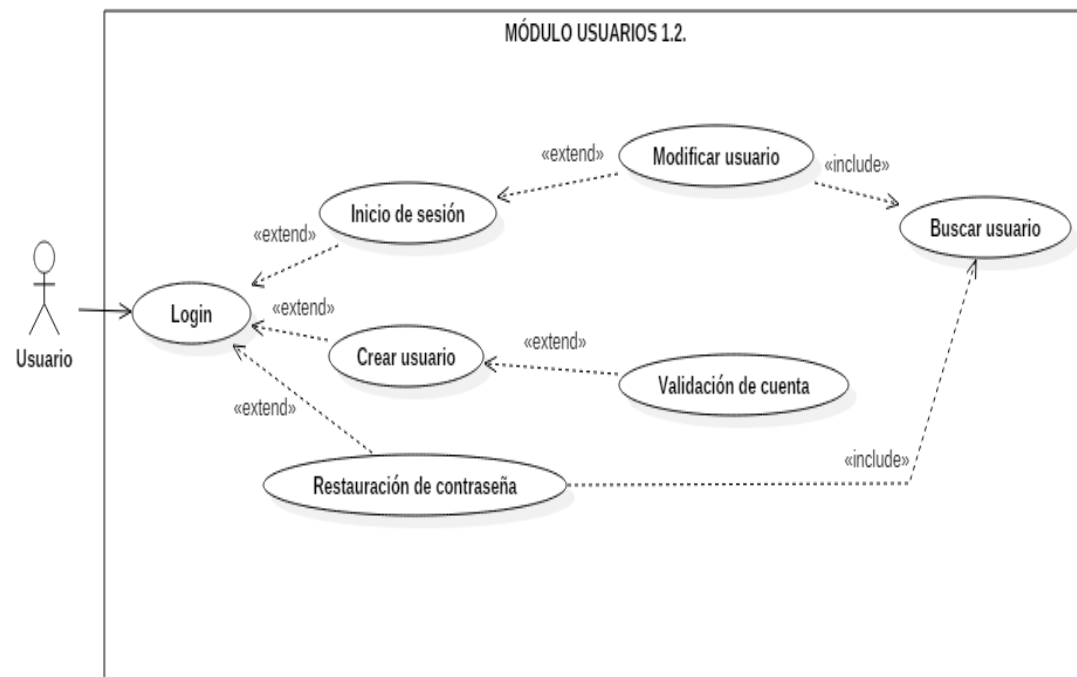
MÓDULO USUARIOS 1.2.

«extend»
Modificar usuario
«include»
Inicio de sesión
Buscar usuario
«extend»
Usuario
Login
«extend»
Crear usuario
«extend»
Validación de cuenta
«extend»
«include»
Restauración de contraseña